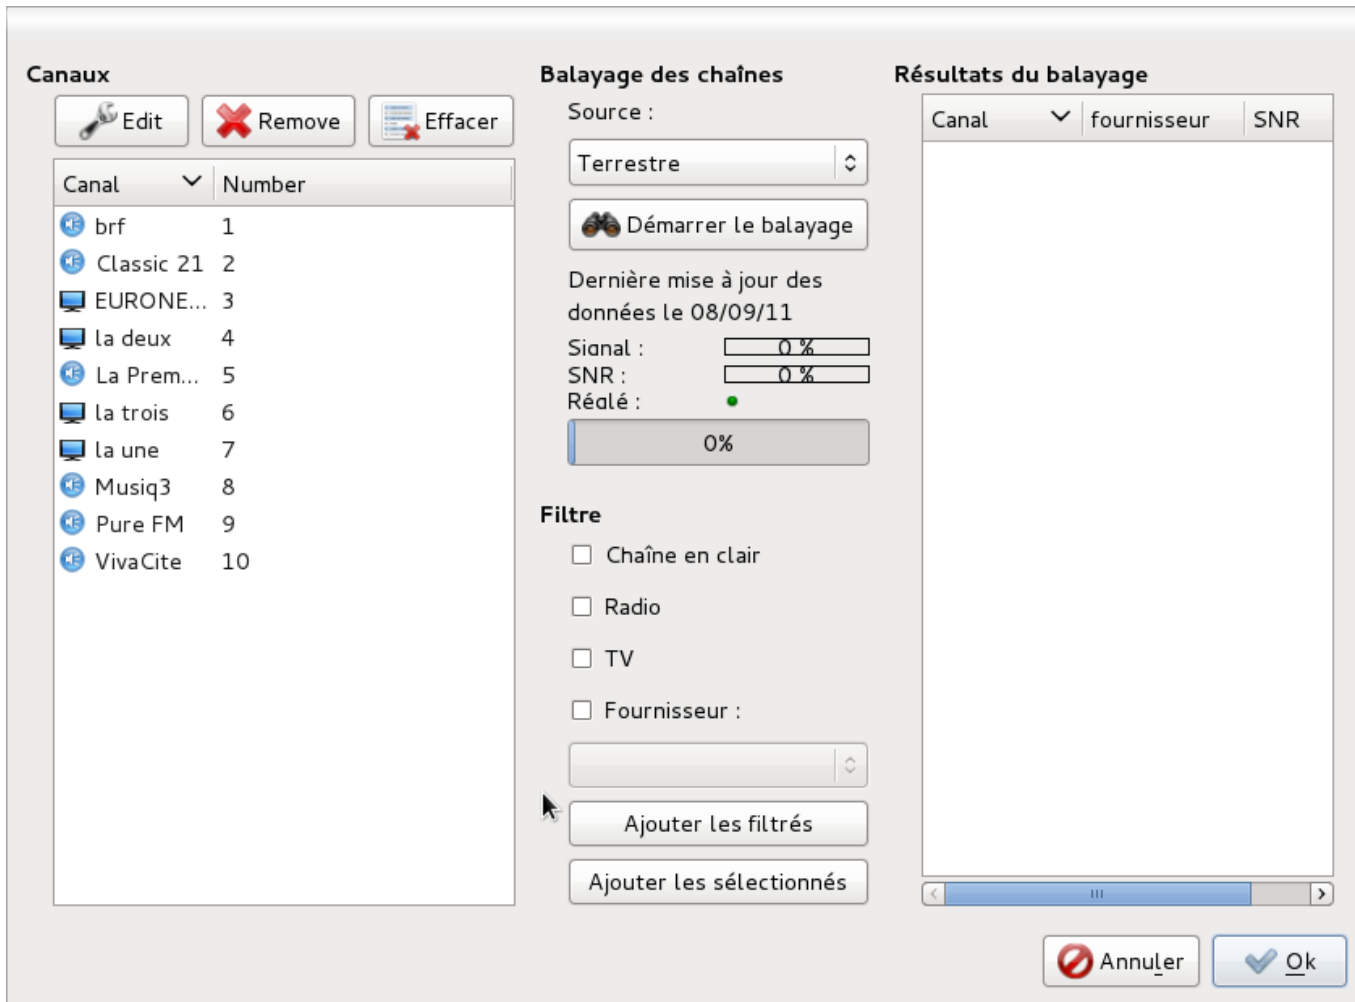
Canaux

Edit Remove Effacer

| Canal | Number |
|---|---|
| brf | 1 |
| Classic 21 | 2 |
| EURONE... | 3 |
| la deux | 4 |
| La Prem... | 5 |
| la trois | 6 |
| la une | 7 |
| Musiq3 | 8 |
| Pure FM | 9 |
| VivaCite | 10 |

Balayage des chaînes

Source :

Terrestre

Démarrer le balayage

Dernière mise à jour des données le 08/09/11

Signal : 0 %
SNR : 0 %
Réglé :

0%

Filtre

Chaîne en clair

Radio

TV

Fournisseur :

Ajouter les filtrés

Ajouter les sélectionnés

Résultats du balayage

| Canal | fournisseur | SNR |
|---|---|---|

Annuler Ok